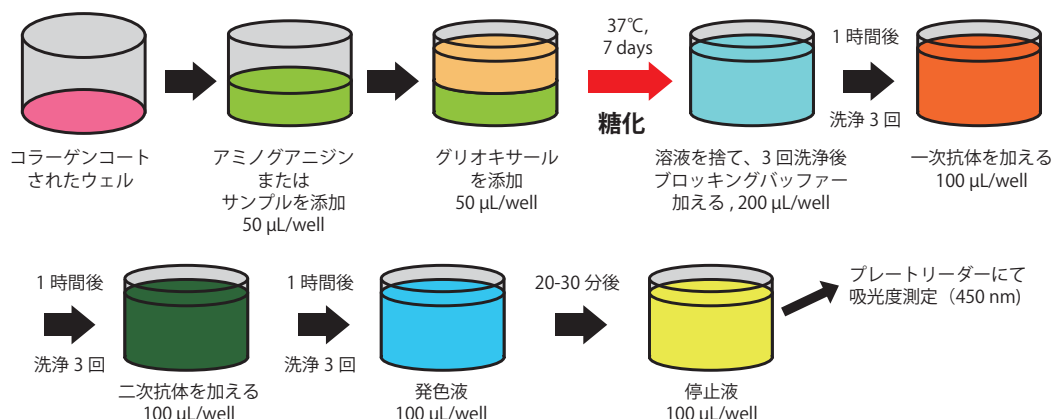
コラーゲンコート
されたウェル

アミノグアニジン
または
サンプルを添加
50 µL/well

グリオキサール
を添加
50 µL/well

37℃,
7 days

糖化

溶液を捨て、3 回洗浄後
ブロッキングバッファー
加える , 200 µL/well

1 時間後

洗浄 3 回

一次抗体を加える
100 µL/well

1 時間後

洗浄 3 回

二次抗体を加える
100 µL/well

1 時間後

洗浄 3 回

発色液
100 µL/well

20-30 分後

停止液
100 µL/well

プレートリーダーにて
吸光度測定（450 nm）